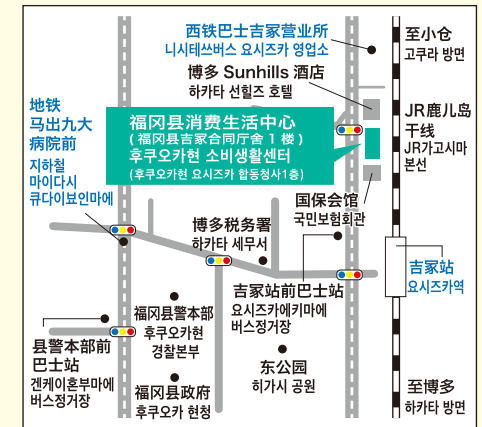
西铁巴士吉冢营业所
니시테쓰버스 요시즈카 영업소

至小仓
고쿠라 방면

博多 Sunhills 酒店
하카타 선힐스 호텔

地铁
马出九大
病院前
지하철
마이다시
큐다이뵤인마에

福冈县消费生活中心
(福冈县吉冢合同厅舍 1 楼)
후쿠오카현 소비생활센터
(후쿠오카현 요시즈카 합동청사1층)

JR鹿儿岛
干线
JR가고시마
본선

国保会馆
국민보험회관

博多税务署
하카타 세무서

吉冢站
요시즈카역

吉冢站前巴士站
요시즈카에키마에
버스정거장

福冈县警本部
후쿠오카현
경찰본부

县警本部前
巴士站
겐케이혼부마에
버스정거장

东公园
히가시 공원

福冈县政府
후쿠오카 현청

至博多
하카타 방면